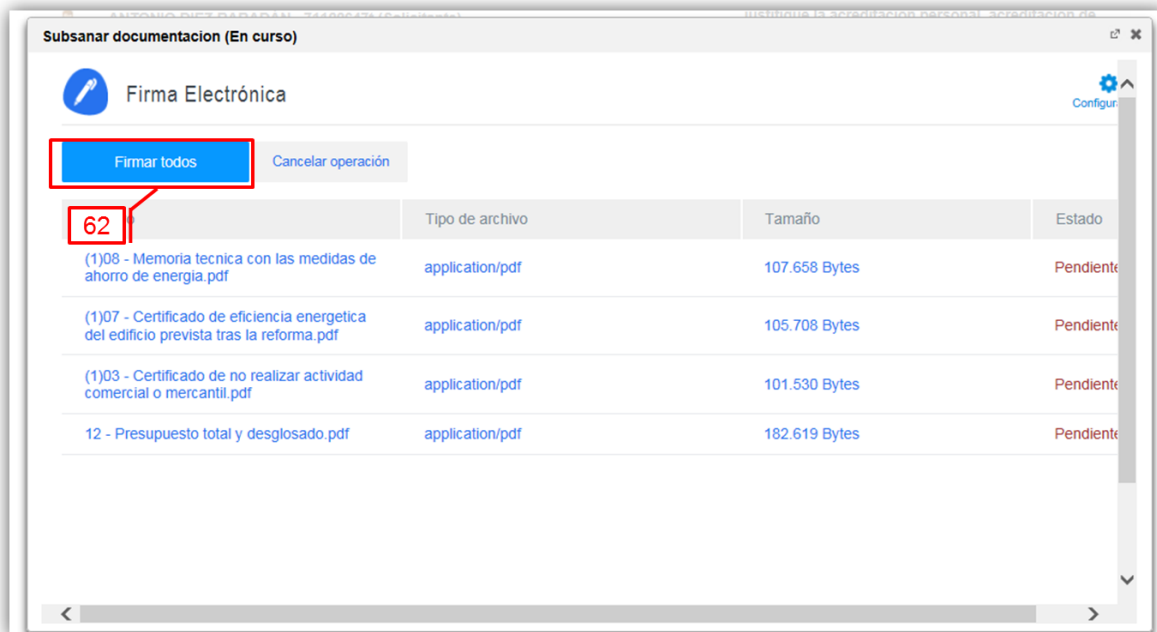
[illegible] justifique la acreditación personal, acreditación de

Subsanar documentacion (En curso)

Firma Electrónica

Configur

Firmar todos

Cancelar operación

62

| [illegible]o | Tipo de archivo | Tamaño | Estado |
|---|---|---|---|
| (1)08 - Memoria tecnica con las medidas de ahorro de energia.pdf | application/pdf | 107.658 Bytes | Pendiente |
| (1)07 - Certificado de eficiencia energetica del edificio prevista tras la reforma.pdf | application/pdf | 105.708 Bytes | Pendiente |
| (1)03 - Certificado de no realizar actividad comercial o mercantil.pdf | application/pdf | 101.530 Bytes | Pendiente |
| 12 - Presupuesto total y desglosado.pdf | application/pdf | 182.619 Bytes | Pendiente |